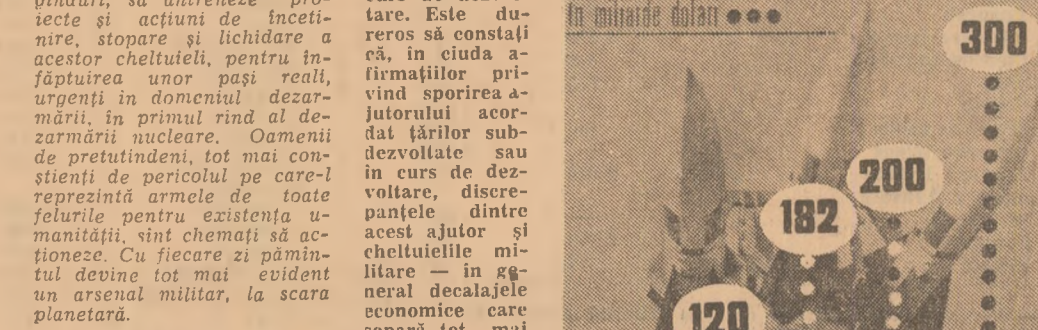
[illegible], să antreneze proiecte și acțiuni de încetinire, stopare și lichidare a acestor cheltuieli, pentru înfăptuirea unor pași reali, urgenți în domeniul dezarmării, în primul rînd al dezarmării nucleare. Oamenii de pretutindeni, tot mai conștienți de pericolul pe care-l reprezintă armele de toate felurile pentru existența umanității, sînt chemați să acționeze. Cu fiecare zi pămîntul devine tot mai evident un arsenal militar, la scara planetară.

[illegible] tare. Este dureros să constați că, în ciuda afirmațiilor privind sporirea ajutorului acordat țărilor subdezvoltate sau în curs de dezvoltare, discrepanțele dintre acest ajutor și cheltuielile militare — în general decalajele economice care separă tot mai

în miliarde dolari ●●●

300

200

182

120